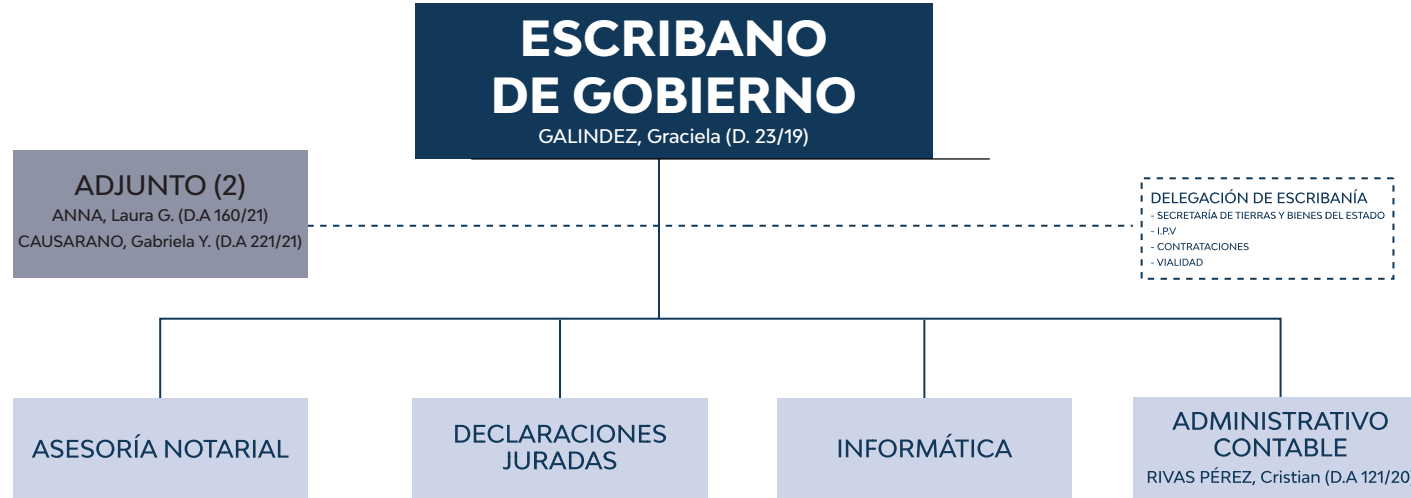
ESCRIBANO DE GOBIERNO
GALINDEZ, Graciela (D. 23/19)

ADJUNTO (2)
ANNA, Laura G. (D.A 160/21)
CAUSARANO, Gabriela Y. (D.A 221/21)

DELEGACIÓN DE ESCRIBANÍA
- SECRETARÍA DE TIERRAS Y BIENES DEL ESTADO
- I.P.V
- CONTRATACIONES
- VIALIDAD

ASESORÍA NOTARIAL

DECLARACIONES JURADAS

INFORMÁTICA

ADMINISTRATIVO CONTABLE
RIVAS PÉREZ, Cristian (D.A 121/20)